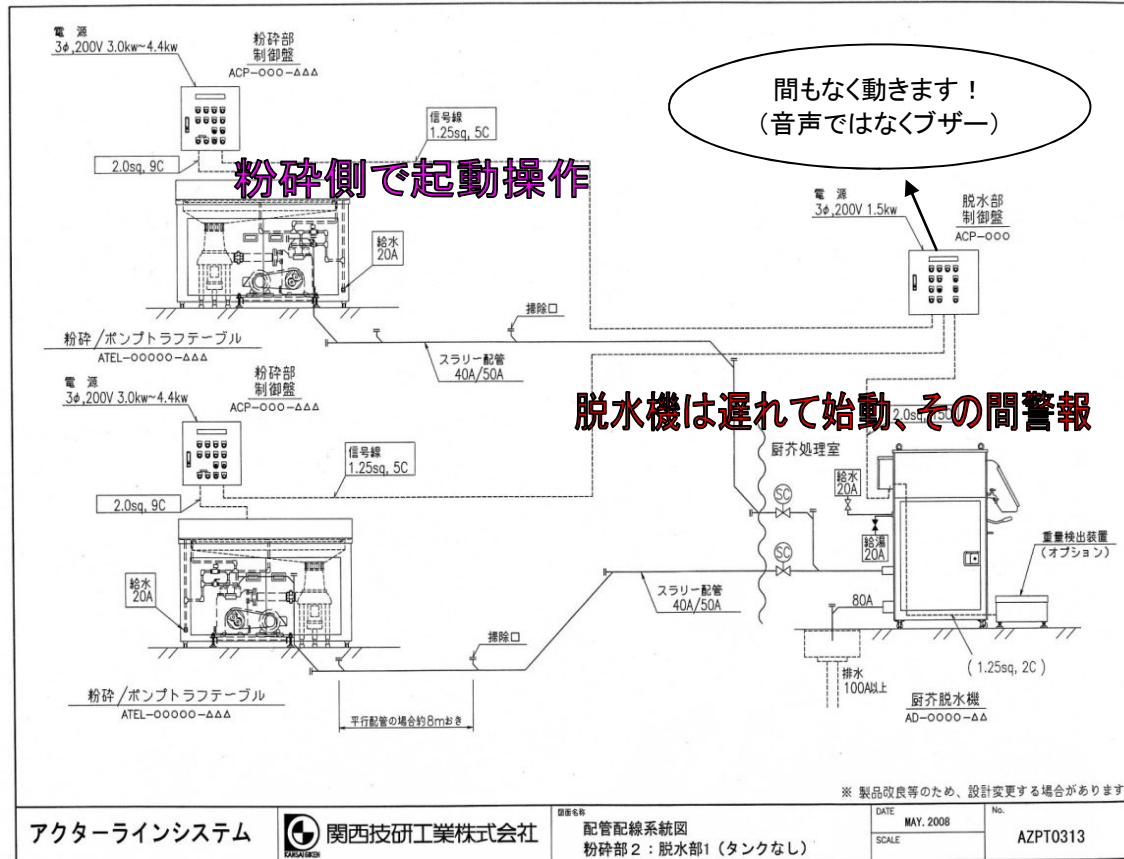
電 源
3φ,200V 3.0kw~4.4kw

粉砕部
制御盤
ACP−○○○−△△△

信号線
1.25sq, 5C

2.0sq, 9C

粉砕側で起動操作

間もなく動きます！
（音声ではなくブザー）

電 源
3φ,200V 1.5kw

脱水部
制御盤
ACP−○○○

給水
20A

排除口

粉砕／ポンプトラフテーブル
ATEL−○○○○○−△△△

スラリー配管
40A/50A

電 源
3φ,200V 3.0kw~4.4kw

粉砕部
制御盤
ACP−○○○−△△△

脱水機は遅れて始動、その間警報

2.0sq, 5C

信号線
1.25sq, 5C

厨芥処理室

2.0sq, 9C

給水
20A

給湯
20A

重量検出装置
（オプション）

給水
20A

スラリー配管
40A/50A

80A

排除口

( 1.25sq, 2C )

排水
100A以上

粉砕／ポンプトラフテーブル
ATEL−○○○○○−△△△

厨芥脱水機
AD−○○○○−△△

平行配管の場合約8mおき

※ 製品改良等のため、設計変更する場合があります

アクターラインシステム

関西技研工業株式会社
KANSAIGIKEN

図面名称
配管配線系統図
粉砕部２：脱水部1（タンクなし）

DATE
MAY. 2008
SCALE

No.
AZPT0313